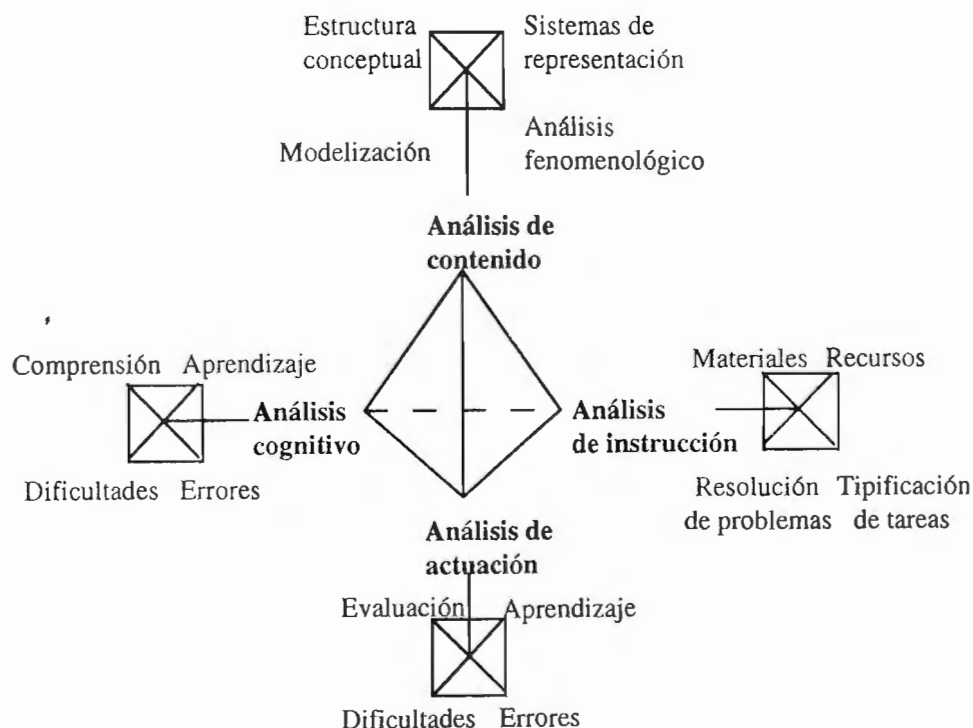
Estructura conceptual

Sistemas de representación

Modelización

Análisis fenomenológico

**Análisis de contenido**

Comprensión

Aprendizaje

**Análisis cognitivo**

Dificultades

Errores

Materiales

Recursos

**Análisis de instrucción**

Resolución de problemas

Tipificación de tareas

**Análisis de actuación**

Evaluación

Aprendizaje

Dificultades

Errores